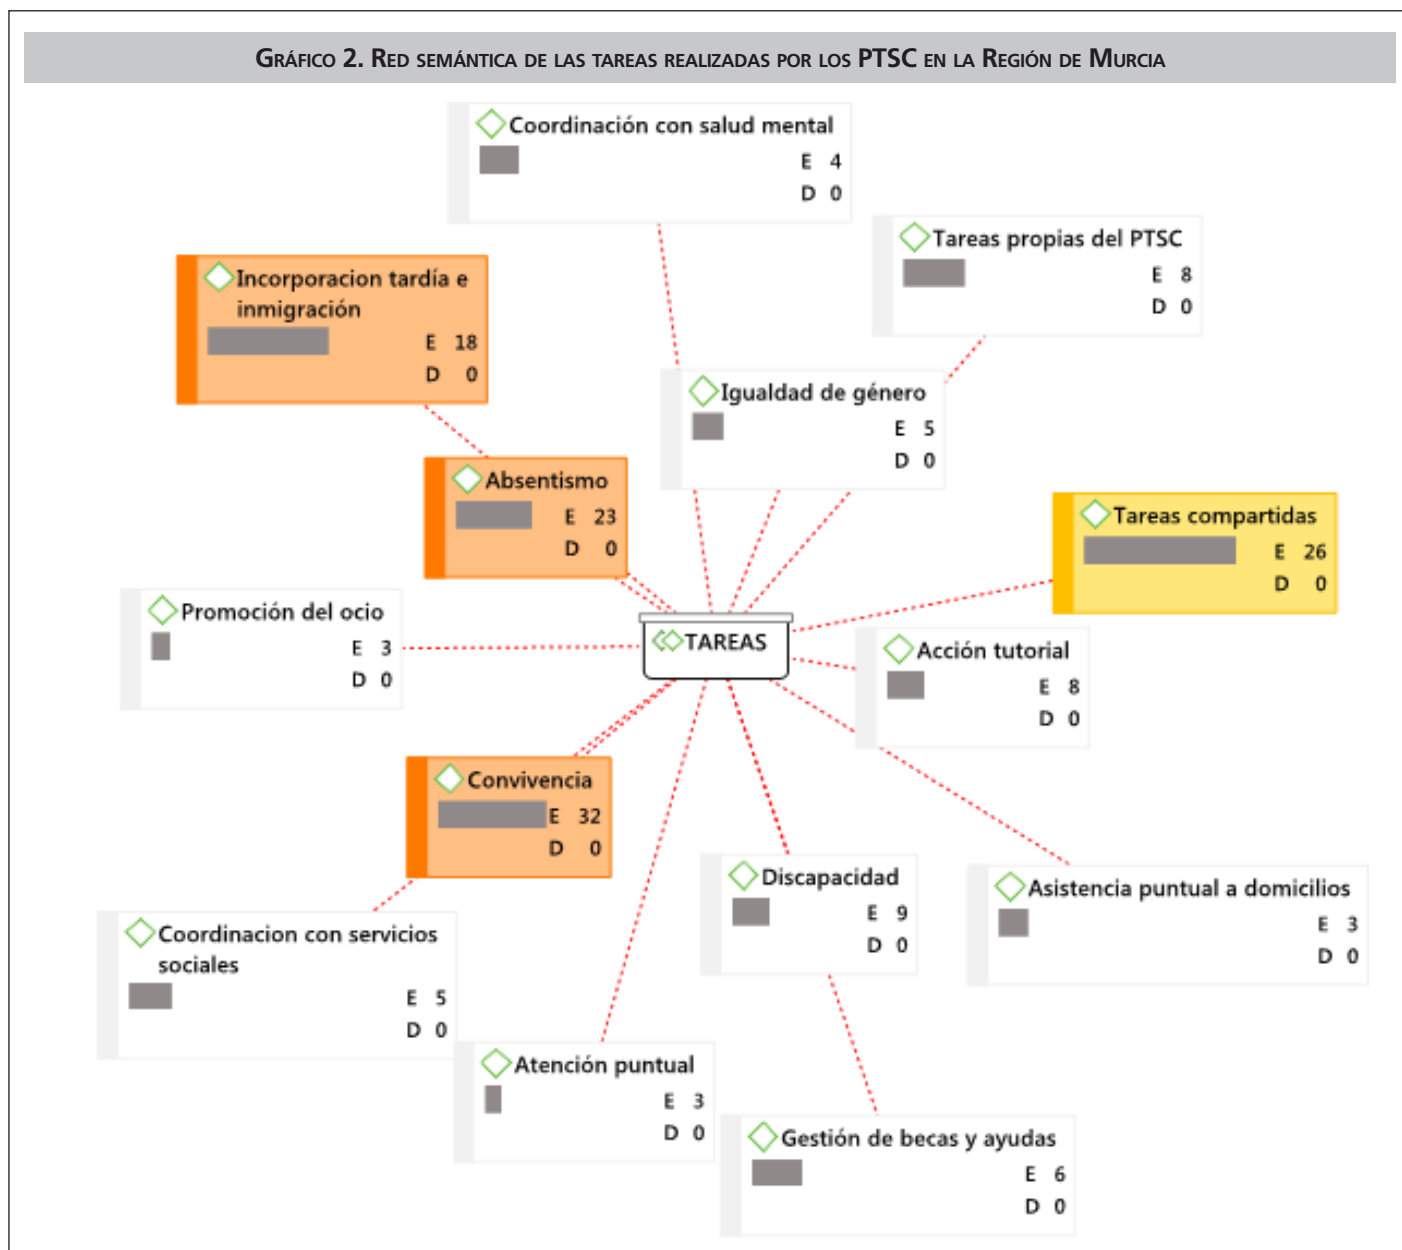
GRÁFICO 2. RED SEMÁNTICA DE LAS TAREAS REALIZADAS POR LOS PTSC EN LA REGIÓN DE MURCIA

Coordinación con salud mental
E 4
D 0

Tareas propias del PTSC
E 8
D 0

Incorporacion tardía e inmigración
E 18
D 0

Igualdad de género
E 5
D 0

Absentismo
E 23
D 0

Tareas compartidas
E 26
D 0

Promoción del ocio
E 3
D 0

TAREAS

Acción tutorial
E 8
D 0

Convivencia
E 32
D 0

Discapacidad
E 9
D 0

Asistencia puntual a domicilios
E 3
D 0

Coordinacion con servicios sociales
E 5
D 0

Atención puntual
E 3
D 0

Gestión de becas y ayudas
E 6
D 0